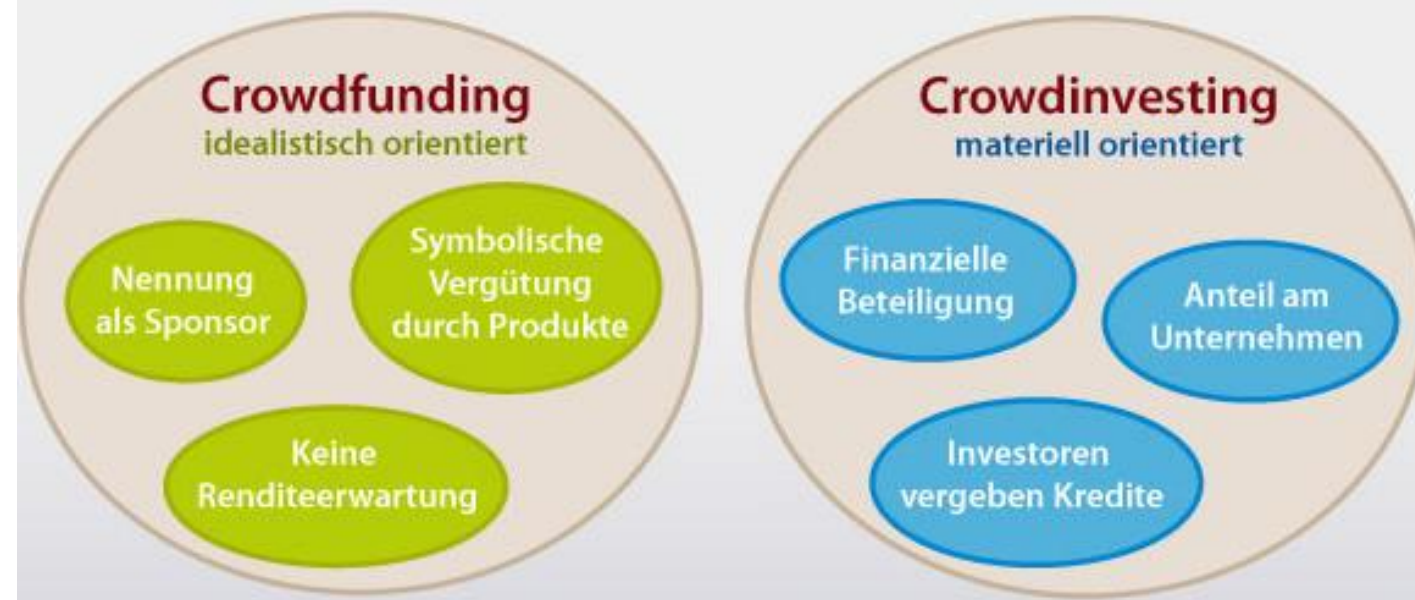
Crowdfunding
idealistisch orientiert

Nennung als Sponsor

Symbolische Vergütung durch Produkte

Keine Renditeerwartung

Crowdinvesting
materiell orientiert

Finanzielle Beteiligung

Anteil am Unternehmen

Investoren vergeben Kredite